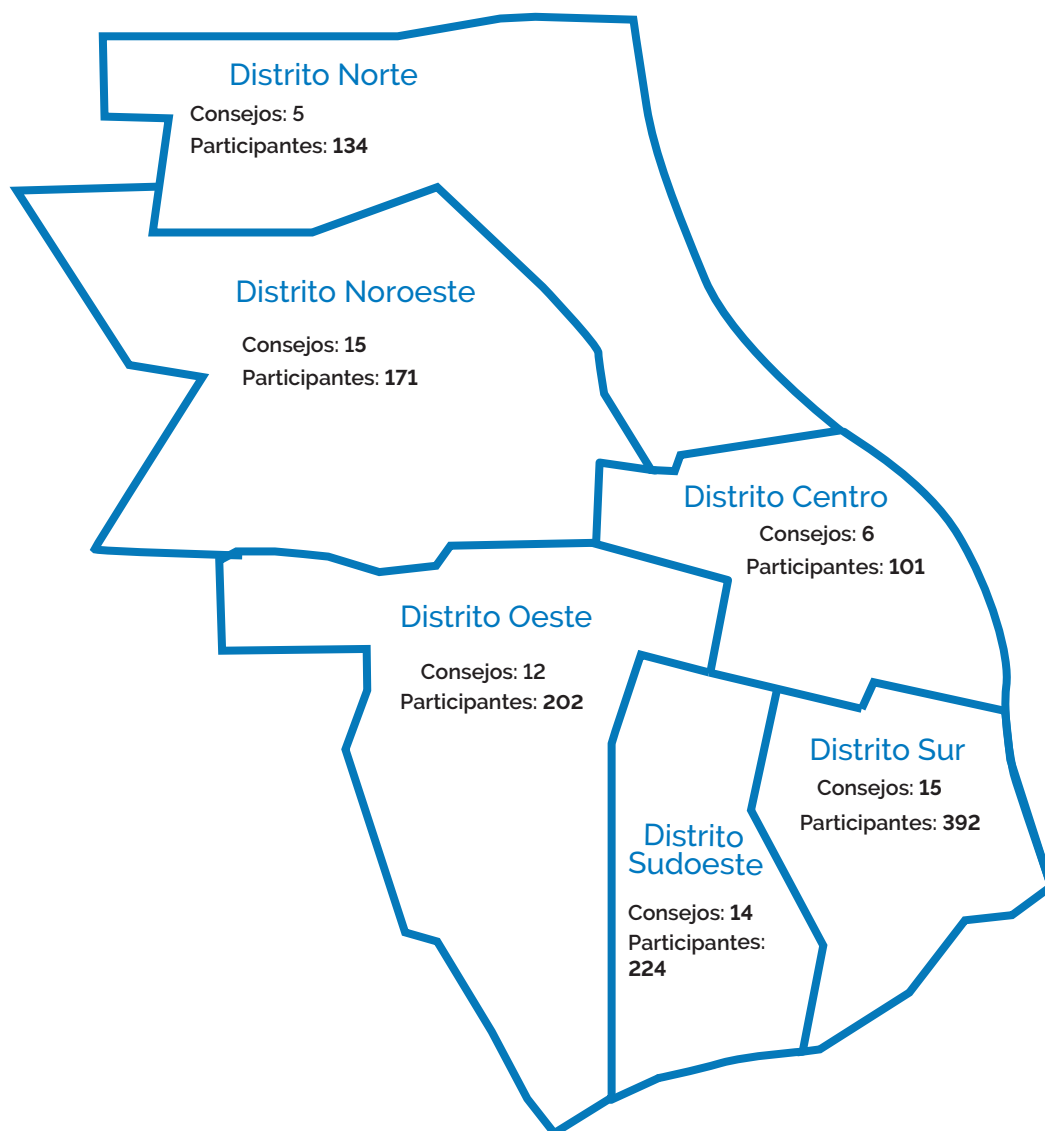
Distrito Norte
Consejos: 5
Participantes: 134

Distrito Noroeste
Consejos: 15
Participantes: 171

Distrito Centro
Consejos: 6
Participantes: 101

Distrito Oeste
Consejos: 12
Participantes: 202

Distrito Sur
Consejos: 15
Participantes: 392

Distrito Sudoeste
Consejos: 14
Participantes: 224